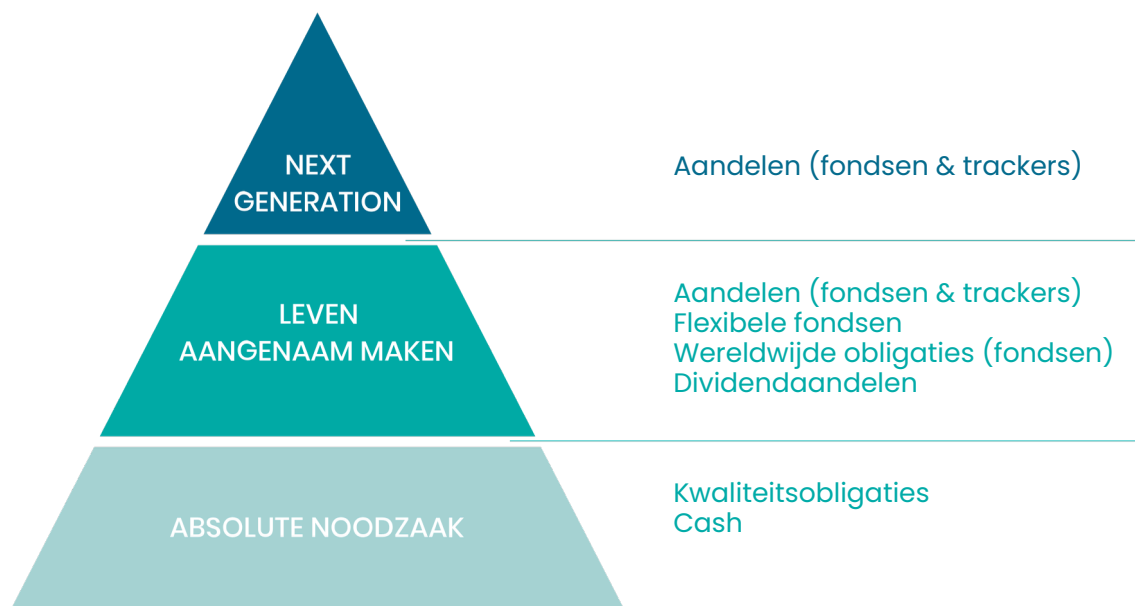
NEXT GENERATION

Aandelen (fondsen & trackers)

LEVEN AANGENAAM MAKEN

Aandelen (fondsen & trackers)
Flexibele fondsen
Wereldwijde obligaties (fondsen)
Dividendaandelen

ABSOLUTE NOODZAAK

Kwaliteitsobligaties
Cash